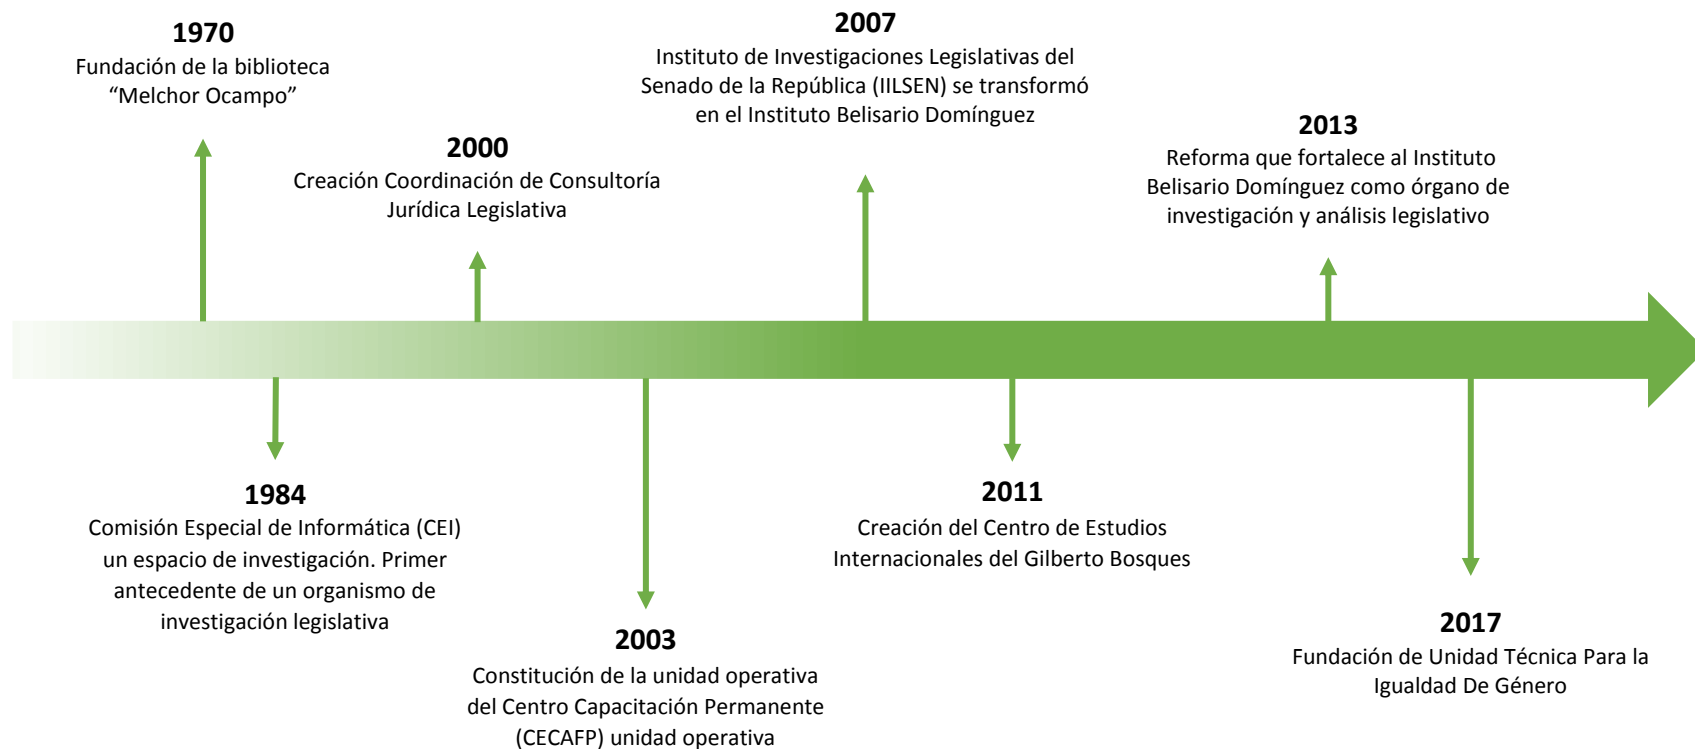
1970
Fundación de la biblioteca “Melchor Ocampo”

1984
Comisión Especial de Informática (CEI) un espacio de investigación. Primer antecedente de un organismo de investigación legislativa

2000
Creación Coordinación de Consultoría Jurídica Legislativa

2003
Constitución de la unidad operativa del Centro Capacitación Permanente (CECAFP) unidad operativa

2007
Instituto de Investigaciones Legislativas del Senado de la República (IILSEN) se transformó en el Instituto Belisario Domínguez

2011
Creación del Centro de Estudios Internacionales del Gilberto Bosques

2013
Reforma que fortalece al Instituto Belisario Domínguez como órgano de investigación y análisis legislativo

2017
Fundación de Unidad Técnica Para la Igualdad De Género